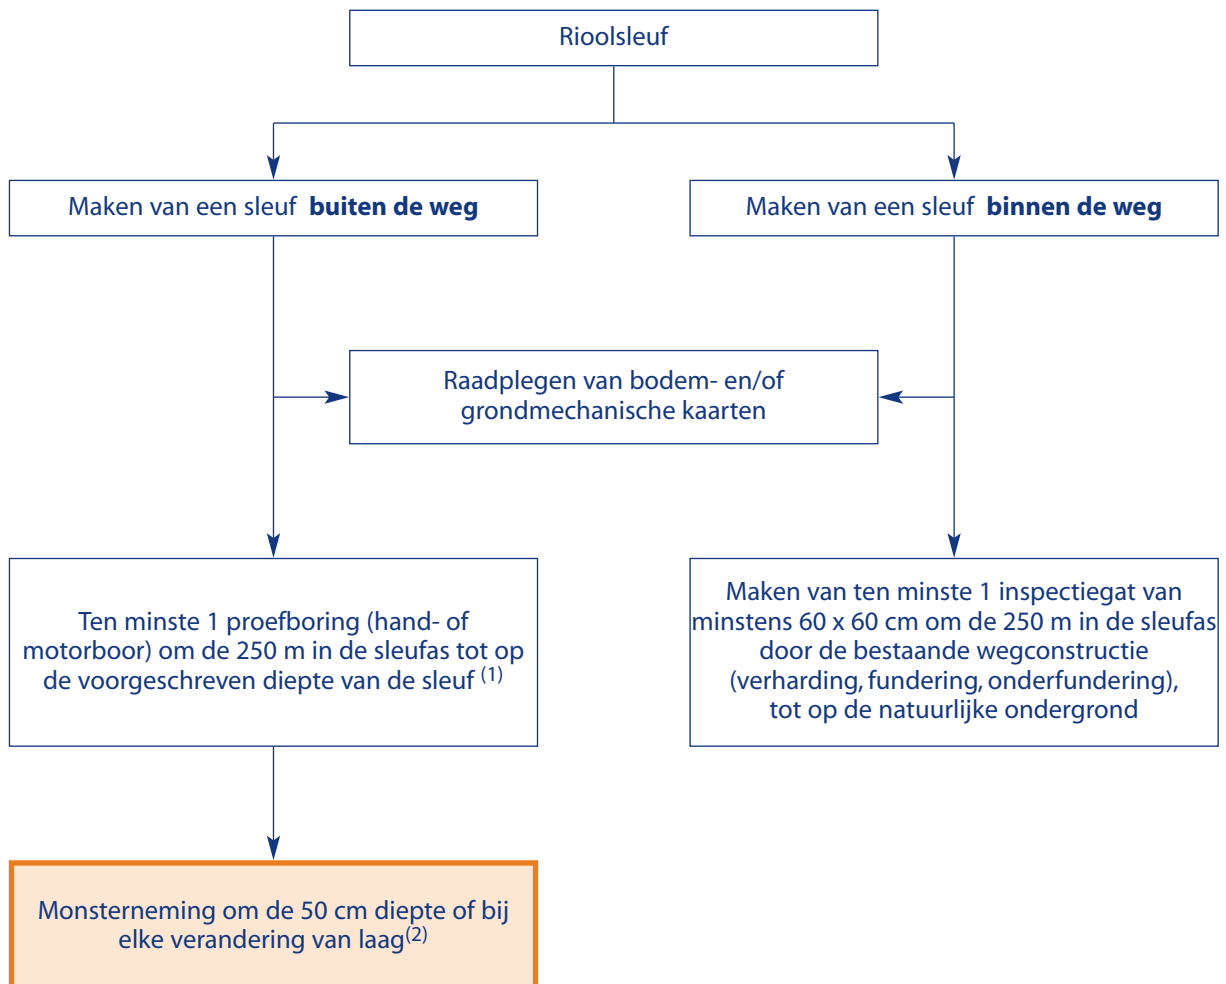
Rioolsleuf

Maken van een sleuf **buiten de weg**

Maken van een sleuf **binnen de weg**

Raadplegen van bodem- en/of grondmechanische kaarten

Ten minste 1 proefboring (hand- of motorboor) om de 250 m in de sleufas tot op de voorgeschreven diepte van de sleuf $^{(1)}$

Maken van ten minste 1 inspectiegat van minstens 60 x 60 cm om de 250 m in de sleufas door de bestaande wegconstructie (verharding, fundering, onderfundering), tot op de natuurlijke ondergrond

Monsterneming om de 50 cm diepte of bij elke verandering van laag$^{(2)}$